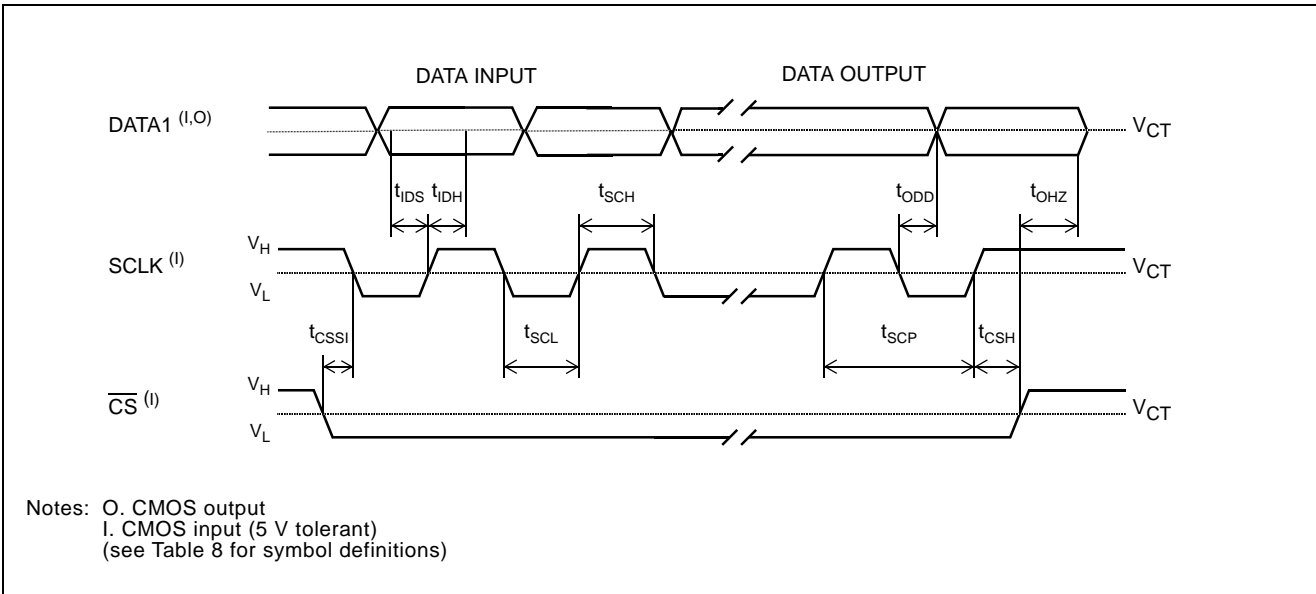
DATA INPUT

DATA OUTPUT

DATA1 $^{(I,O)}$

$V_{CT}$

$t_{IDS}$ $t_{IDH}$

$t_{SCH}$

$t_{ODD}$

$t_{OHZ}$

$V_H$

SCLK $^{(I)}$

$V_{CT}$

$V_L$

$t_{CSSI}$

$t_{SCL}$

$t_{SCP}$

$t_{CSH}$

$V_H$

$\overline{CS}$ $^{(I)}$

$V_{CT}$

$V_L$

Notes: O. CMOS output
I. CMOS input (5 V tolerant)
(see Table 8 for symbol definitions)